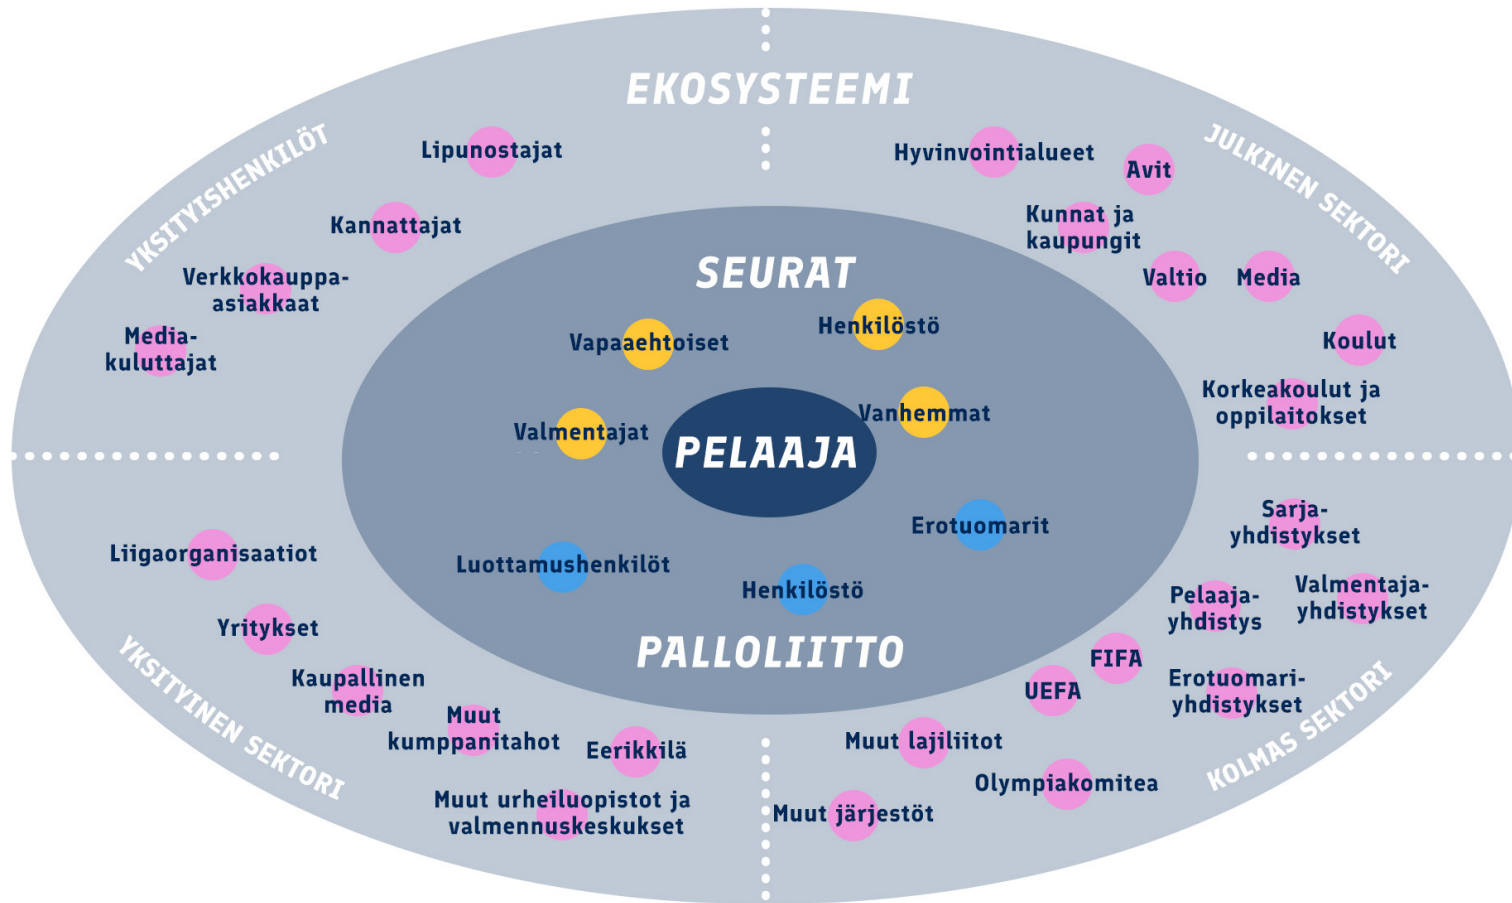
EKOSYSTEEMI

YKSITYISHENKILÖT

Lipunostajat

Kannattajat

Verkkokauppa-asiakkaat

Media-kuluttajat

JULKINEN SEKTORI

Hyvinvointialueet

Avit

Kunnat ja kaupungit

Valtio

Media

Koulut

Korkeakoulut ja oppilaitokset

SEURAT

Vapaaehtoiset

Henkilöstö

Vanhemmat

Valmentajat

PELAAJA

Erotuomarit

Luottamushenkilöt

Henkilöstö

PALLOLIITTO

Liigaorganisaatiot

Yritykset

Kaupallinen media

Muut kumppanitahot

Eerikkilä

Muut urheiluopistot ja valmennuskeskukset

YKSITYINEN SEKTORI

Sarja-yhdistykset

Pelaaja-yhdistys

Valmentaja-yhdistykset

FIFA

UEFA

Erotuomari-yhdistykset

Muut lajiliitot

Olympiakomitea

Muut järjestöt

KOLMAS SEKTORI